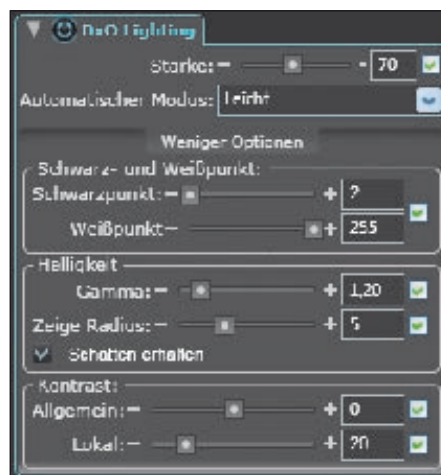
DxO Lighting

Stärke: – + 70

Automatischer Modus: Leicht

Weniger Optionen

Schwarz- und Weißpunkt:

Schwarzpunkt: – + ?

Weißpunkt – + 255

Helligkeit

Gamma: – + 1,20

Zeige Radius: – + 5

Schatten erhalten

Kontrast:

Allgemein: – + 0

Lokal: – + ?0